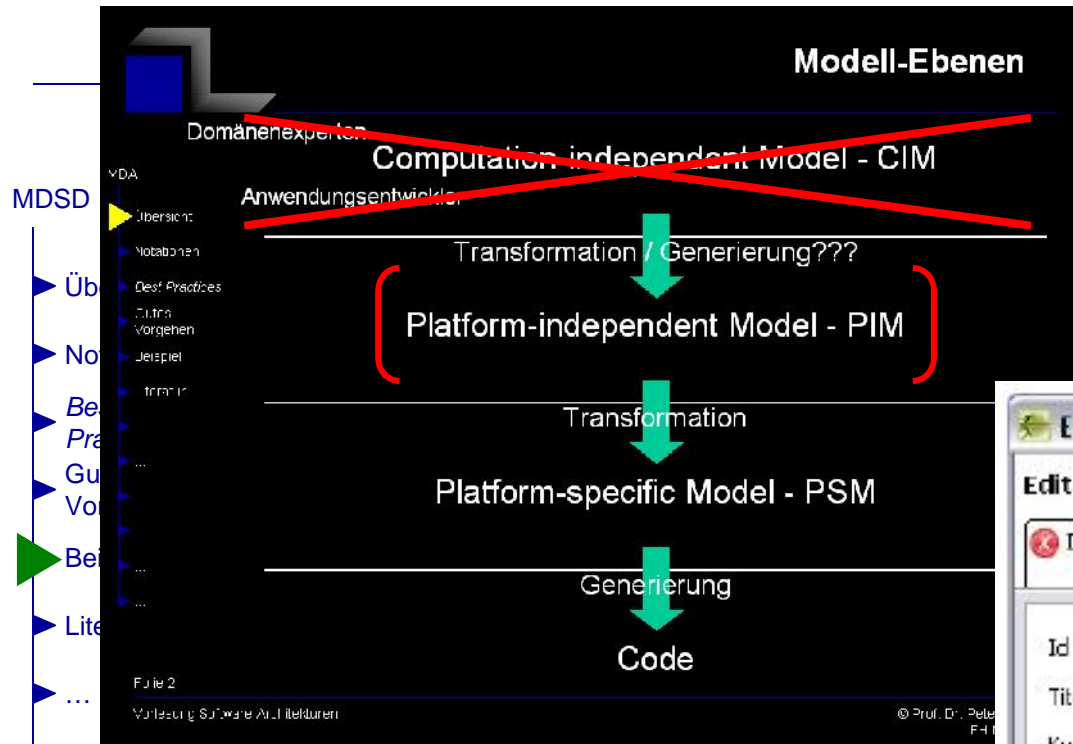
MDSD

Übe

Not

Be
Pra

Gu
Vor

Bei

Lite

…

Modell-Ebenen

Domänenexperten

MDA

Übersicht

Notationen

Best Practices

Gutes Vorgehen

Beispiel

Literatur

…

…

…

Computation-independent Model - CIM

Anwendungsentwickler

Transformation / Generierung???

Platform-independent Model - PIM

Transformation

Platform-specific Model - PSM

Generierung

Code

Folie 2

Vorlesung Software Architekturen

© Prof. Dr. Pete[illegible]
FH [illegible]

E

Edit

I

Id

Tit

K